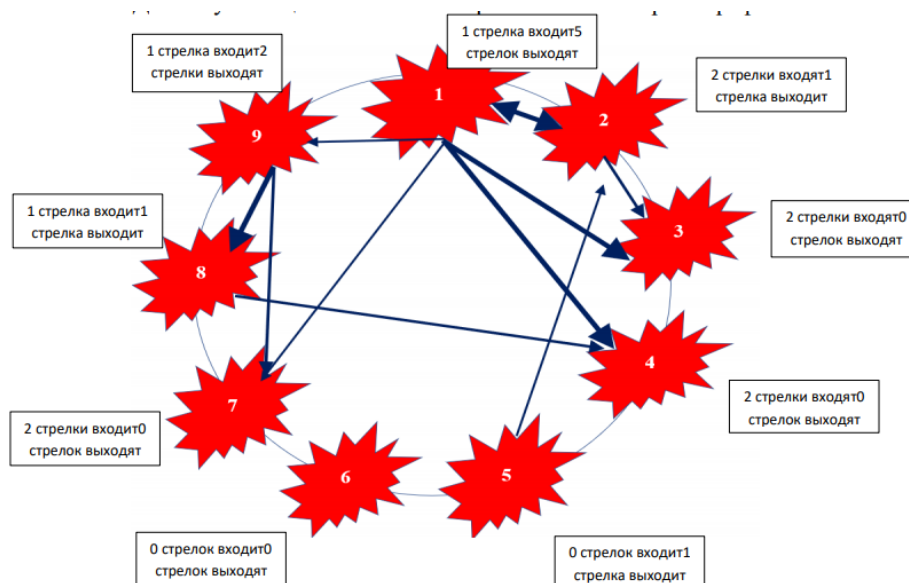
1 стрелка входит5 стрелок выходят

1 стрелка входит2 стрелки выходят

2 стрелки входят1 стрелка выходит

1

2

9

3

2 стрелки входят0 стрелок выходят

1 стрелка входит1 стрелка выходит

8

4

7

2 стрелки входят0 стрелок выходят

2 стрелки входит0 стрелок выходят

6

5

0 стрелок входит0 стрелок выходят

0 стрелок входит1 стрелка выходит